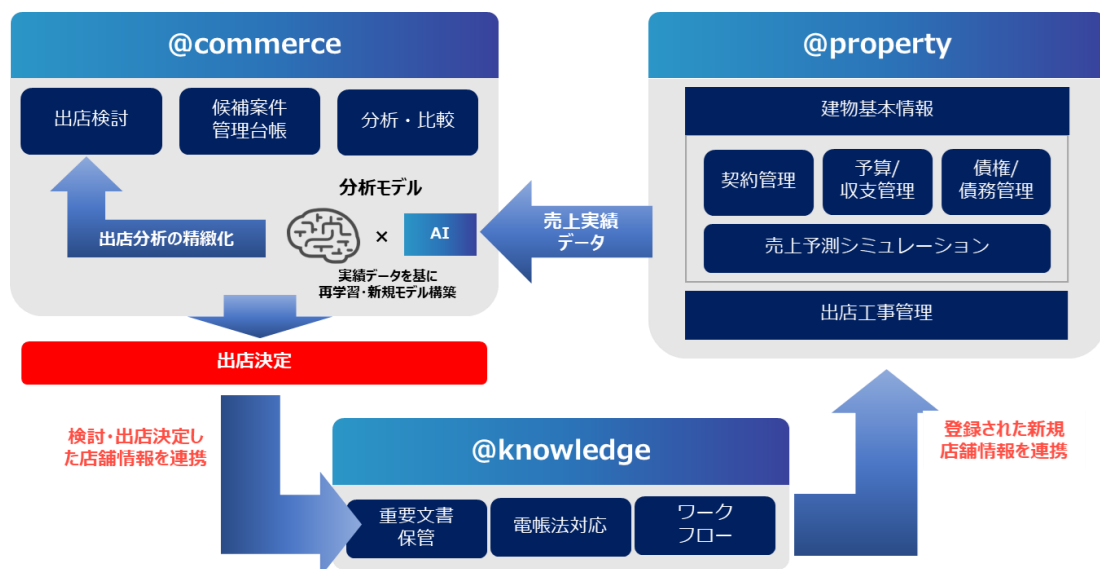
@commerce

出店検討

候補案件管理台帳

分析・比較

分析モデル

出店分析の精緻化

×

AI

実績データを基に再学習・新規モデル構築

出店決定

@property

建物基本情報

契約管理

予算/収支管理

債権/債務管理

売上予測シミュレーション

出店工事管理

売上実績データ

検討・出店決定した店舗情報を連携

@knowledge

重要文書保管

電帳法対応

ワークフロー

登録された新規店舗情報を連携